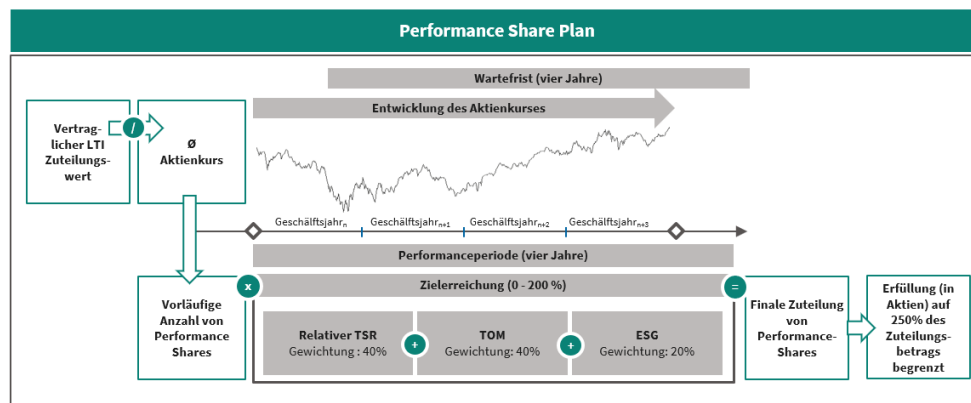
Performance Share Plan

Wartefrist (vier Jahre)

Entwicklung des Aktienkurses

Vertraglicher LTI Zuteilungswert

/

Ø Aktienkurs

Geschälftsjahr$_{n}$ Geschälftsjahr$_{n+1}$ Geschälftsjahr$_{n+2}$ Geschälftsjahr$_{n+3}$

Performanceperiode (vier Jahre)

x

Zielerreichung (0 - 200 %)

=

Vorläufige Anzahl von Performance Shares

Relativer TSR
Gewichtung : 40%

+

TOM
Gewichtung: 40%

+

ESG
Gewichtung: 20%

Finale Zuteilung von Performance-Shares

Erfüllung (in Aktien) auf 250% des Zuteilungsbetrags begrenzt